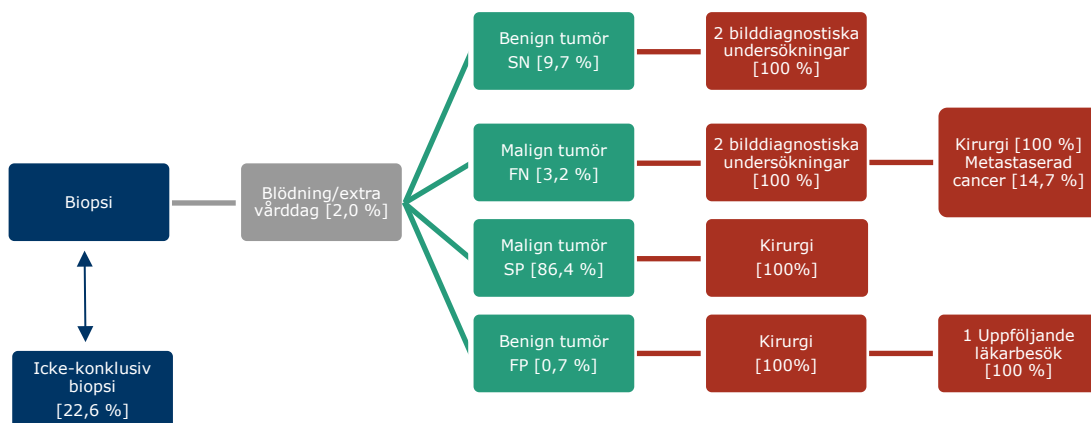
Biopsi

Icke-konklusiv biopsi [22,6 %]

Blödning/extra vårddag [2,0 %]

Benign tumör SN [9,7 %]

2 bilddiagnostiska undersökningar [100 %]

Malign tumör FN [3,2 %]

2 bilddiagnostiska undersökningar [100 %]

Kirurgi [100 %] Metastaserad cancer [14,7 %]

Malign tumör SP [86,4 %]

Kirurgi [100%]

Benign tumör FP [0,7 %]

Kirurgi [100%]

1 Uppföljande läkarbesök [100 %]